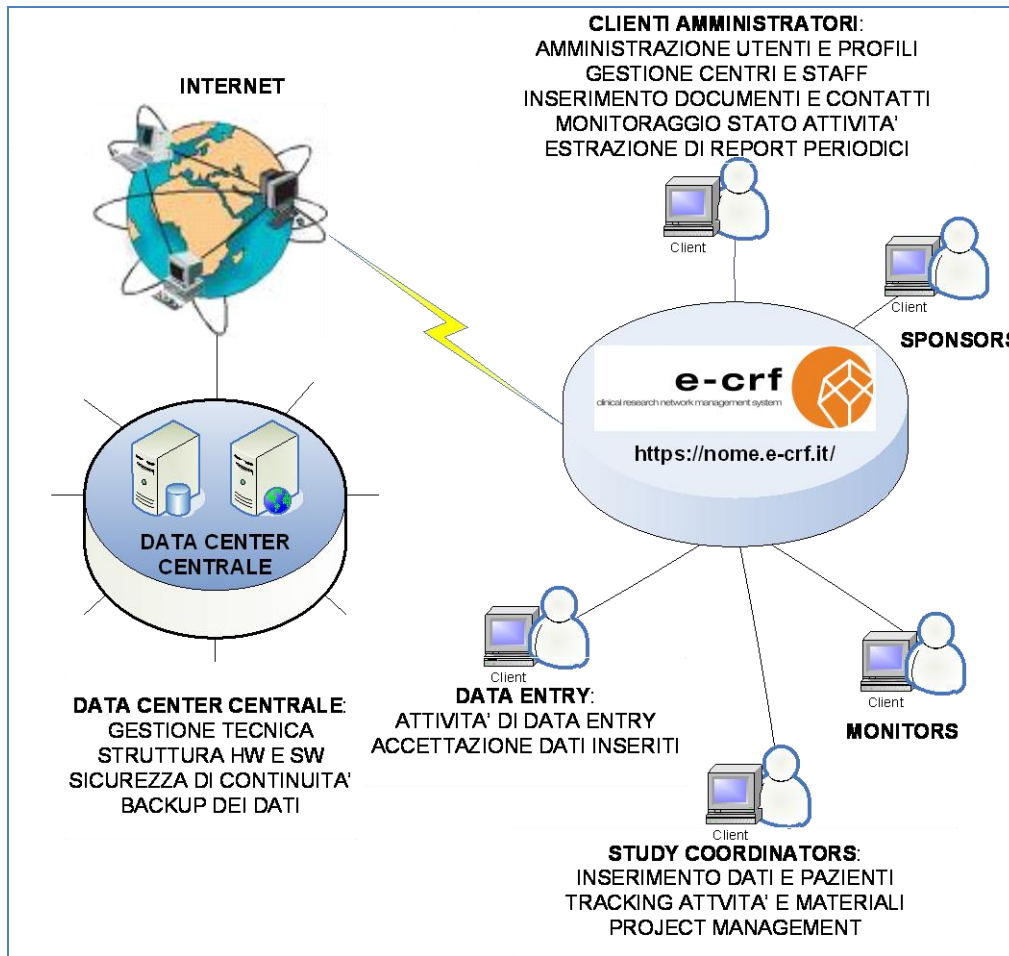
CLIENTI AMMINISTRATORI:
AMMINISTRAZIONE UTENTI E PROFILI
GESTIONE CENTRI E STAFF
INSERIMENTO DOCUMENTI E CONTATTI
MONITORAGGIO STATO ATTIVITA'
ESTRAZIONE DI REPORT PERIODICI

INTERNET

Client

Client

SPONSORS

e-crf
clinical research network management system

https://nome.e-crf.it/

DATA CENTER CENTRALE

Client

Client

DATA ENTRY:
ATTIVITA' DI DATA ENTRY
ACCETTAZIONE DATI INSERITI

MONITORS

DATA CENTER CENTRALE:
GESTIONE TECNICA
STRUTTURA HW E SW
SICUREZZA DI CONTINUITA'
BACKUP DEI DATI

Client

STUDY COORDINATORS:
INSERIMENTO DATI E PAZIENTI
TRACKING ATTVITA' E MATERIALI
PROJECT MANAGEMENT